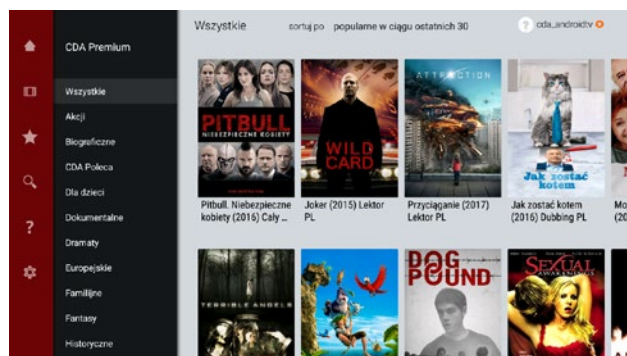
CDA Premium

Wszystkie
Akcji
Biograficzne
CDA Poleca
Dla dzieci
Dokumentalne
Dramaty
Europejskie
Familijne
Fantasy
Historyczne

Wszystkie sortuj po popularne w ciągu ostatnich 30

cda_androidtv

PITBULL NIEBEZPIECZNE KOBIETY
Pitbull. Niebezpieczne kobiety (2016) Cały ...

WILD CARD
Joker (2015) Lektor PL

ATTRACTION
Przyciąganie (2017) Lektor PL

Jak zostać kotem
Jak zostać kotem (2016) Dubbing PL

Mo

TERRIBLE ANGELS

DOG POUND

SEXUAL